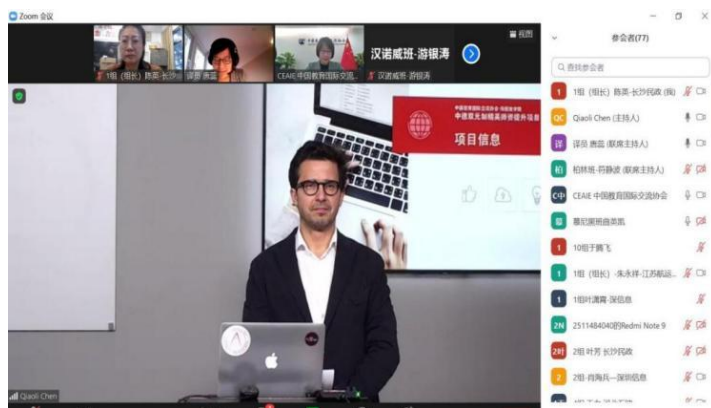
Zoom 会议

1组（组长）陈英-长沙师
译员 唐蓝
CEAIE 中国教育国际交流...
汉诺威班-游银涛
汉诺威班-游银涛
视图

项目信息

Qiaoli Chen

参会者(77)
查找参会者
1组（组长）陈英-长沙民政（我）
Qiaoli Chen (主持人)
译员 唐蓝 (联席主持人)
柏林班-药静波 (联席主持人)
CEAIE 中国教育国际交流协会
慕尼黑班曲美凯
10组于腾飞
1组（组长）-朱永祥-江苏航运...
1组刘潇霞-深信息
2511484040的Redmi Note 9
2组 叶芳 长沙民政
2组-肖海兵—深圳信息
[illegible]